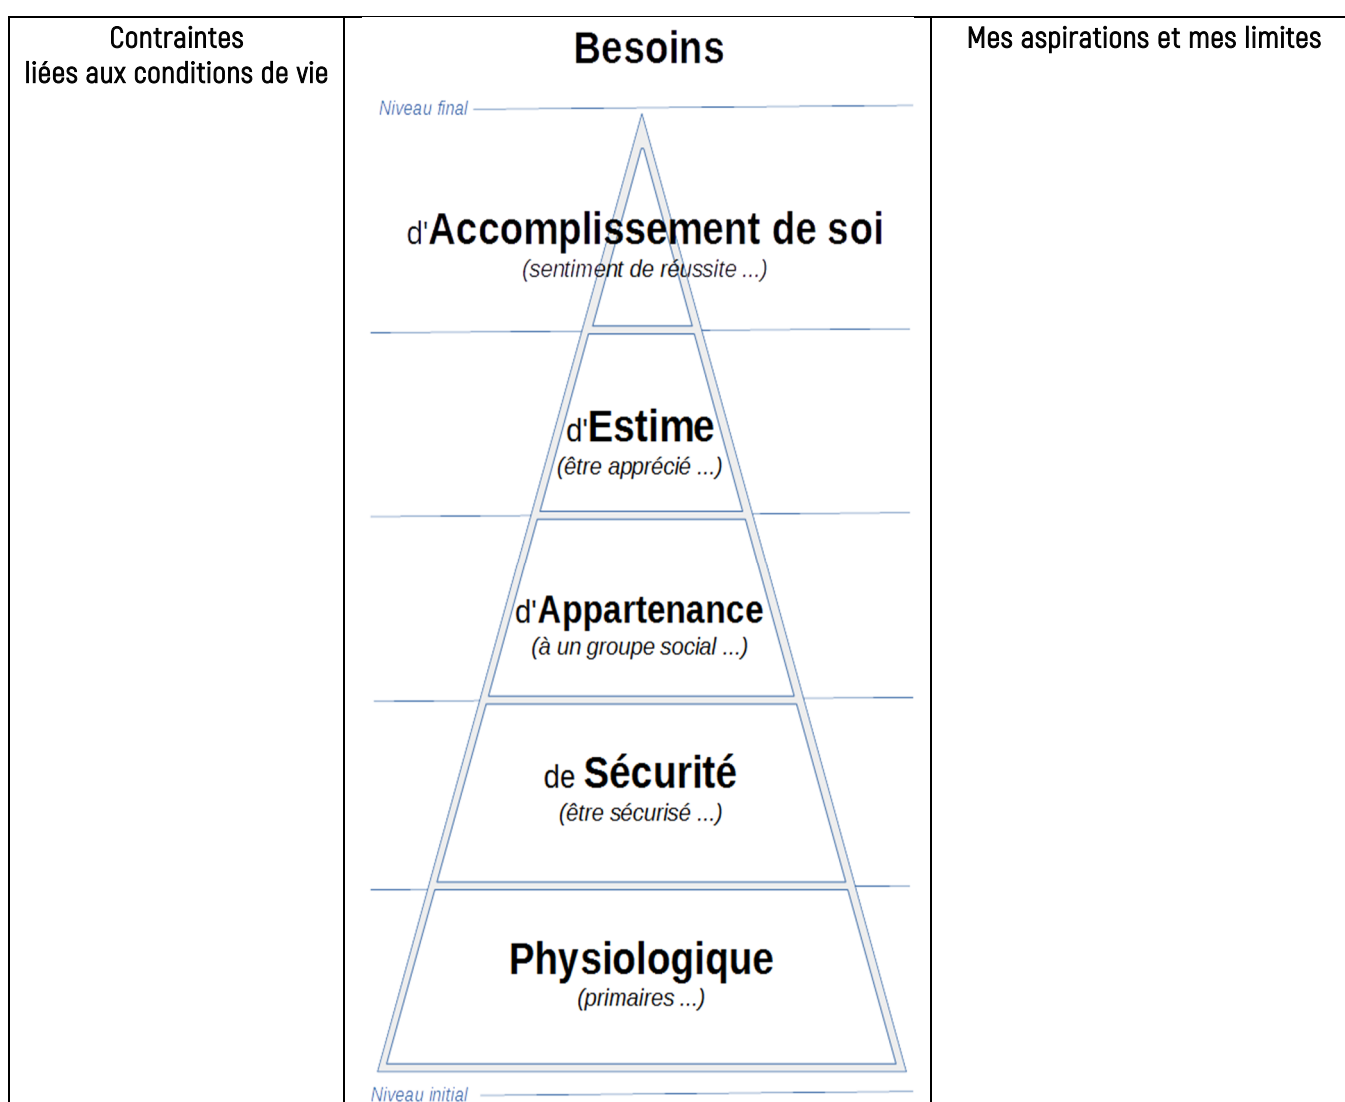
| Contraintes liées aux conditions de vie | Besoins | Mes aspirations et mes limites |
|---|---|---|
| | Niveau final<br>d'Accomplissement de soi<br>(sentiment de réussite ...)<br>d'Estime<br>(être apprécié ...)<br>d'Appartenance<br>(à un groupe social ...)<br>de Sécurité<br>(être sécurisé ...)<br>Physiologique<br>(primaires ...)<br>Niveau initial | |